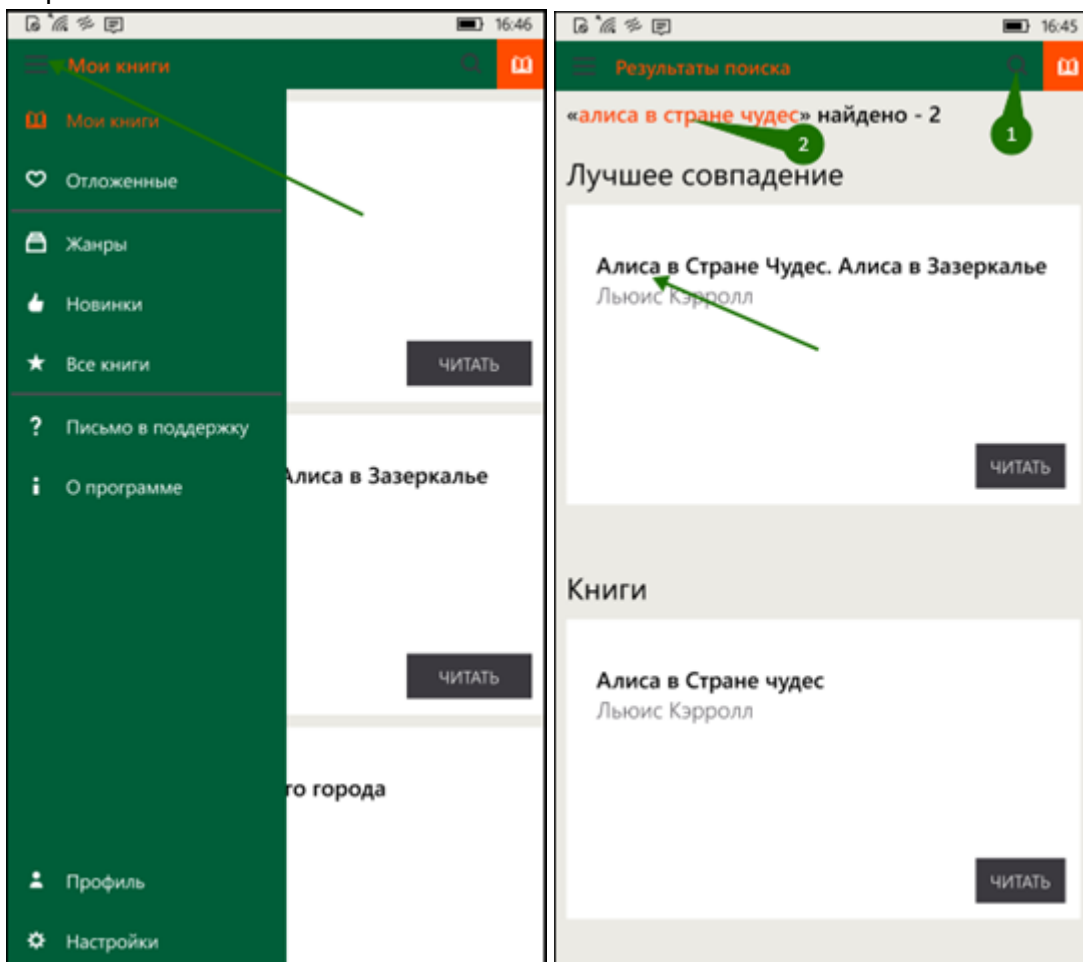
16:46

Мои книги

Мои книги

Отложенные

Жанры

Новинки

Все книги

Письмо в поддержку

О программе

ЧИТАТЬ

Алиса в Зазеркалье

ЧИТАТЬ

го города

Профиль

Настройки

16:45

Результаты поиска

«алиса в стране чудес» найдено - 2

1

2

Лучшее совпадение

Алиса в Стране Чудес. Алиса в Зазеркалье
Льюис Кэрролл

ЧИТАТЬ

Книги

Алиса в Стране чудес
Льюис Кэрролл

ЧИТАТЬ